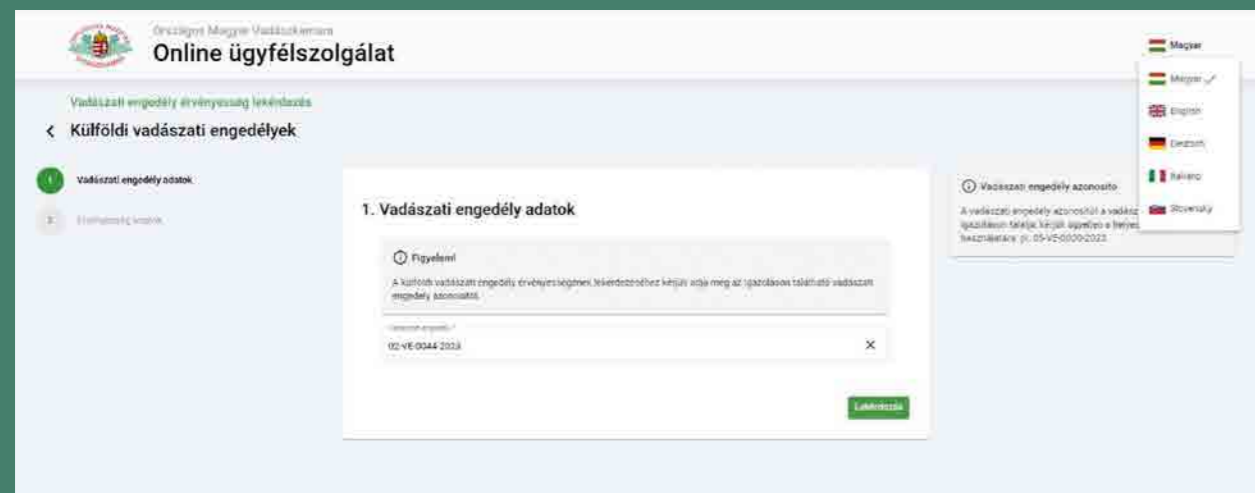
Országos Magyar Vadászkamara
Online ügyfélszolgálat

Magyar

Magyar ✓
English
Deutsch
Italiano
Slovensky

Vadászati engedély érvényesség lekérdezés
< Külföldi vadászati engedélyek

1 Vadászati engedély adatok
2 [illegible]

1. Vadászati engedély adatok

Figyelem!
A külföldi vadászati engedély érvényességének lekérdezéséhez kérjük adja meg az igazoláson található vadászati engedély azonosítót.

Vadászati engedély *
02-VE-0044-2023

Lekérdezés

Vadászati engedély azonosító
A vadászati engedély azonosítót a vadász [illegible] igazoláson találja, kérjük ügyeljen a helyes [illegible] beszámítására: pl. 05-VE-0000-2023